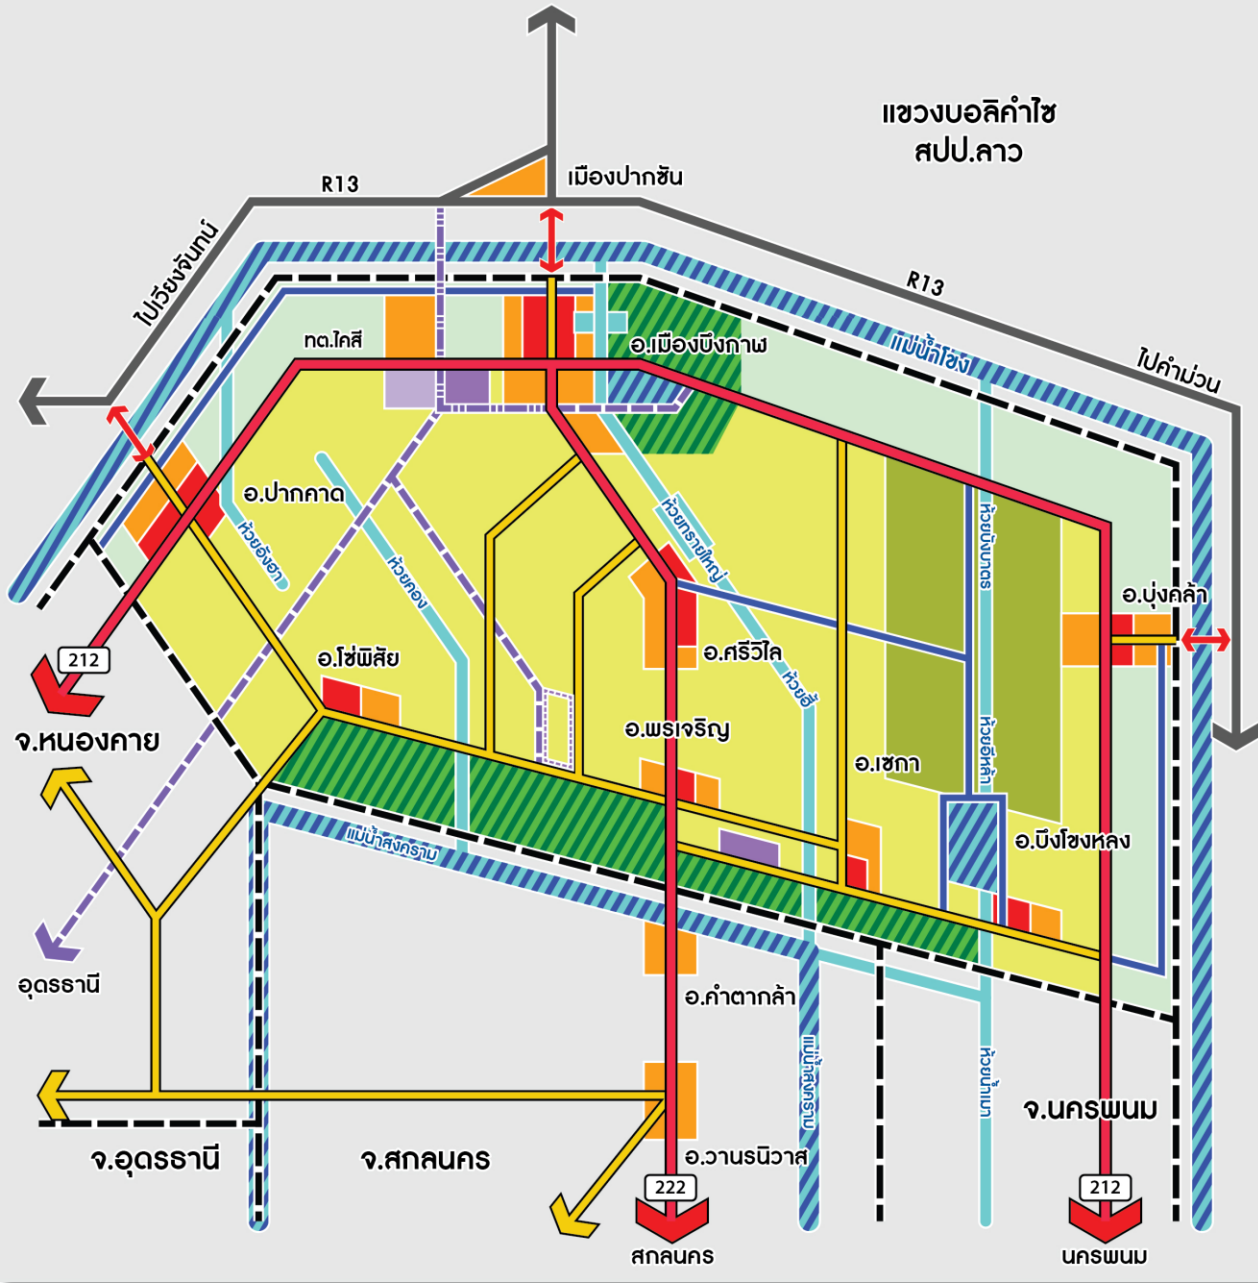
แขวงบอลิคำไซ
สปป.ลาว

R13
เมืองปากซัน
R13
ไปเวียงจันทน์
ไปคำม่วน
แม่น้ำโขง
ทต.ไคสี
อ.เมืองบึงกาฬ
อ.ปากคาด
ห้วยอังฮาง
ห้วยคอง
ห้วยทรายใหญ่
ห้วยบังบาตร
อ.บุ่งคล้า
212
อ.โซ่พิสัย
อ.ศรีวิไล
ห้วยฮี้
จ.หนองคาย
อ.พรเจริญ
ห้วยอีหล้า
อ.เซกา
แม่น้ำสงคราม
อ.บึงโขงหลง
อุดรธานี
อ.คำตากล้า
แม่น้ำสงคราม
ห้วยน้ำเมา
จ.นครพนม
จ.อุดรธานี
จ.สกลนคร
อ.วานรนิวาส
222
212
สกลนคร
นครพนม